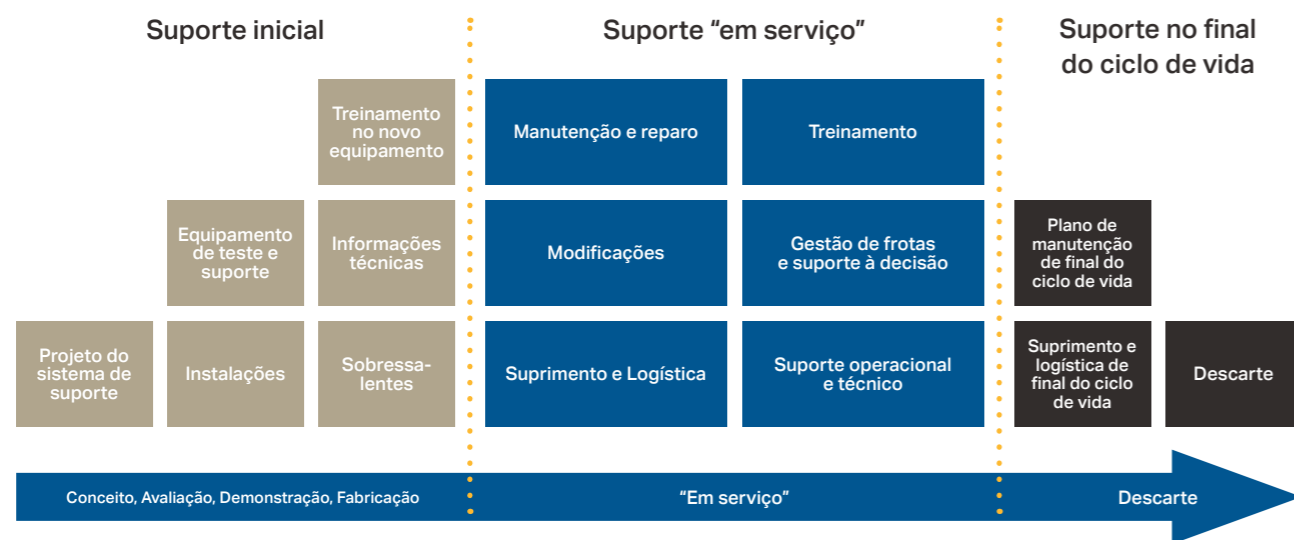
Suporte inicial

Suporte “em serviço”

Suporte no final do ciclo de vida

Treinamento no novo equipamento

Manutenção e reparo

Treinamento

Equipamento de teste e suporte

Informações técnicas

Modificações

Gestão de frotas e suporte à decisão

Plano de manutenção de final do ciclo de vida

Projeto do sistema de suporte

Instalações

Sobressalentes

Suprimento e Logística

Suporte operacional e técnico

Suprimento e logística de final do ciclo de vida

Descarte

Conceito, Avaliação, Demonstração, Fabricação

“Em serviço”

Descarte